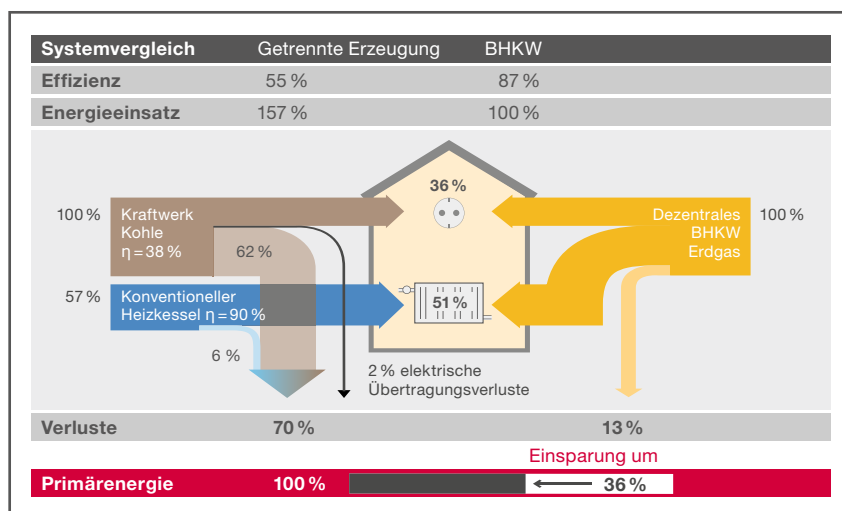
| Systemvergleich | Getrennte Erzeugung | BHKW |
|---|---|---|
| Effizienz | 55 % | 87 % |
| Energieeinsatz | 157 % | 100 % |

100 % Kraftwerk Kohle η = 38 %

62 %

57 % Konventioneller Heizkessel η = 90 %

6 %

36 %

51 %

Dezentrales BHKW Erdgas 100 %

2 % elektrische Übertragungsverluste

| Verluste | 70 % | 13 % |
|---|---|---|

Einsparung um

Primärenergie 100 % 36 %